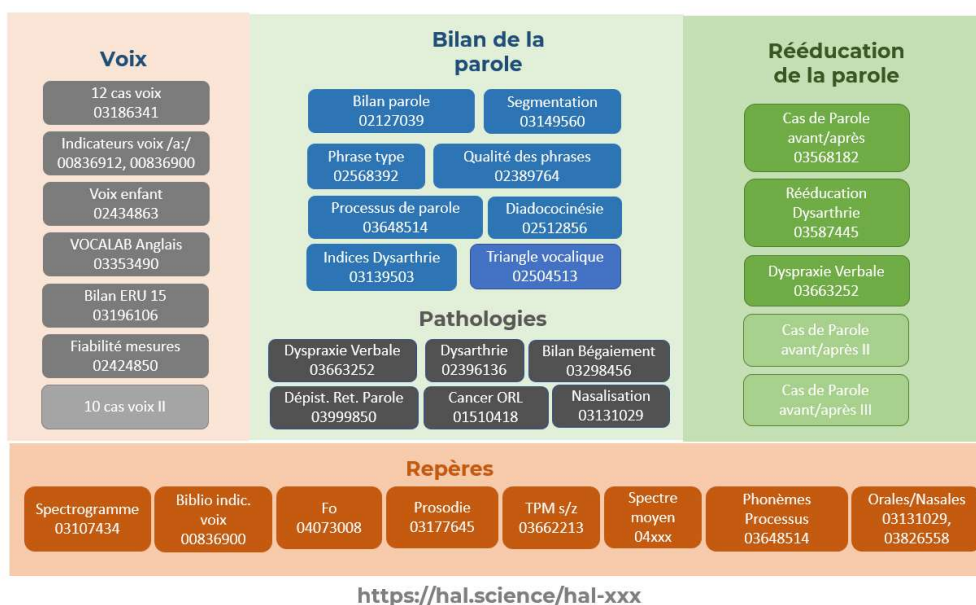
Voix

12 cas voix
03186341

Indicateurs voix /a:/
00836912, 00836900

Voix enfant
02434863

VOCALAB Anglais
03353490

Bilan ERU 15
03196106

Fiabilité mesures
02424850

10 cas voix II

Bilan de la parole

Bilan parole
02127039

Segmentation
03149560

Phrase type
02568392

Qualité des phrases
02389764

Processus de parole
03648514

Diadococinésie
02512856

Indices Dysarthrie
03139503

Triangle vocalique
02504513

Pathologies

Dyspraxie Verbale
03663252

Dysarthrie
02396136

Bilan Bégaiement
03298456

Dépist. Ret. Parole
03999850

Cancer ORL
01510418

Nasalisation
03131029

Rééducation de la parole

Cas de Parole avant/après
03568182

Rééducation Dysarthrie
03587445

Dyspraxie Verbale
03663252

Cas de Parole avant/après II

Cas de Parole avant/après III

Repères

Spectrogramme
03107434

Biblio indic. voix
00836900

Fo
04073008

Prosodie
03177645

TPM s/z
03662213

Spectre moyen
04xxx

Phonèmes Processus
03648514

Orales/Nasales
03131029,
03826558

https://hal.science/hal-xxx